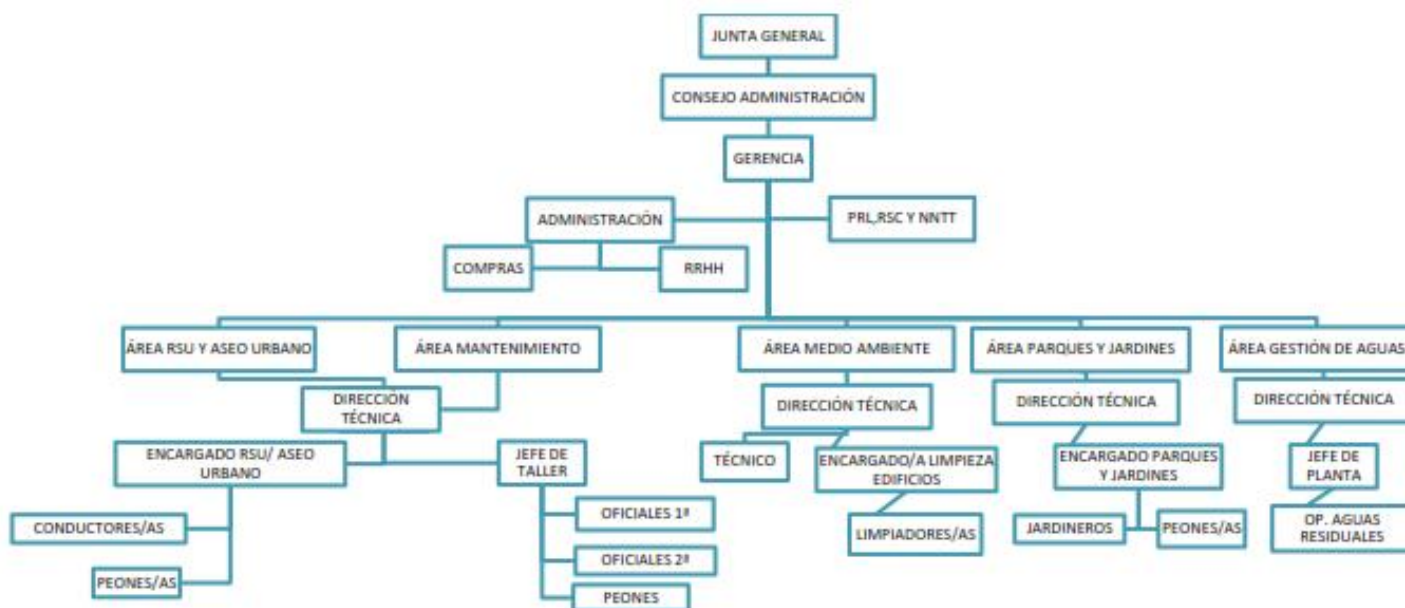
JUNTA GENERAL

CONSEJO ADMINISTRACIÓN

GERENCIA

ADMINISTRACIÓN

PRL,RSC Y NNTT

COMPRAS

RRHH

ÁREA RSU Y ASEO URBANO

ÁREA MANTENIMIENTO

ÁREA MEDIO AMBIENTE

ÁREA PARQUES Y JARDINES

ÁREA GESTIÓN DE AGUAS

DIRECCIÓN TÉCNICA

DIRECCIÓN TÉCNICA

DIRECCIÓN TÉCNICA

DIRECCIÓN TÉCNICA

ENCARGADO RSU/ ASEO URBANO

JEFE DE TALLER

TÉCNICO

ENCARGADO/A LIMPIEZA EDIFICIOS

ENCARGADO PARQUES Y JARDINES

JEFE DE PLANTA

CONDUCTORES/AS

OFICIALES 1ª

LIMPIADORES/AS

JARDINEROS

PEONES/AS

OP. AGUAS RESIDUALES

OFICIALES 2ª

PEONES/AS

PEONES